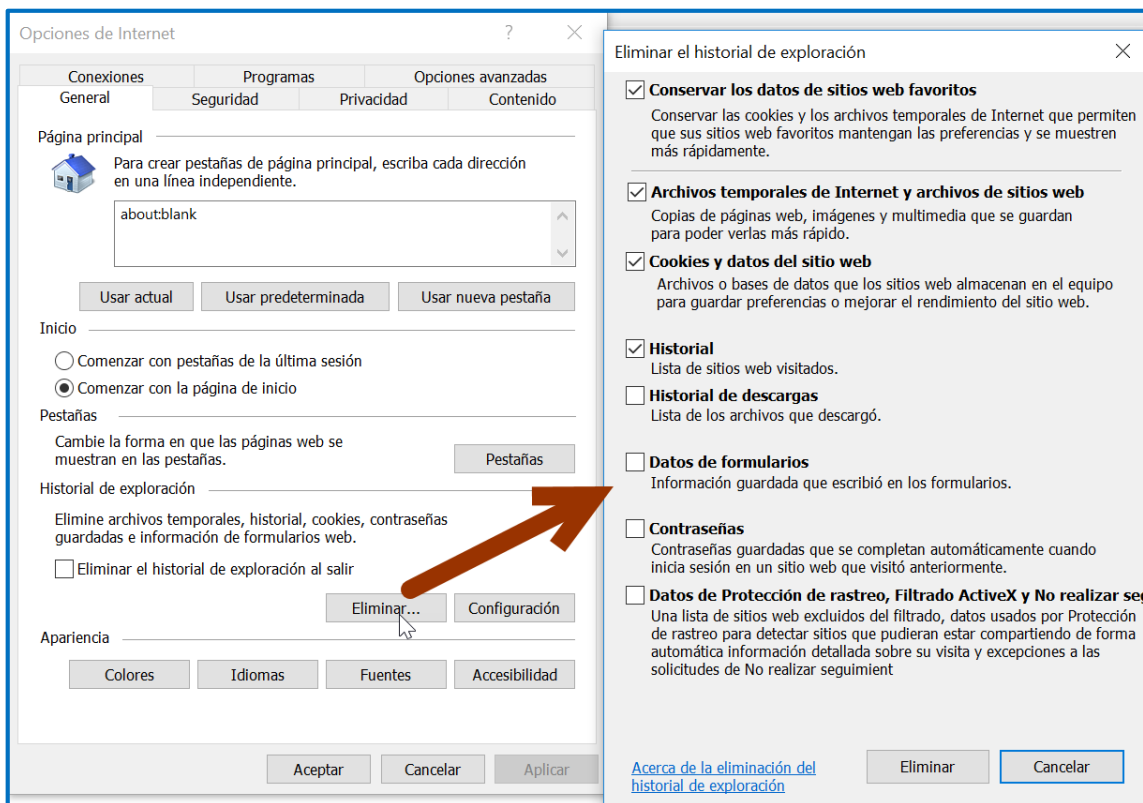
Opciones de Internet ? ✕

Conexiones Programas Opciones avanzadas
General Seguridad Privacidad Contenido

Página principal

Para crear pestañas de página principal, escriba cada dirección en una línea independiente.

about:blank

Usar actual Usar predeterminada Usar nueva pestaña

Inicio

Comenzar con pestañas de la última sesión
Comenzar con la página de inicio

Pestañas

Cambie la forma en que las páginas web se muestran en las pestañas.

Pestañas

Historial de exploración

Elimine archivos temporales, historial, cookies, contraseñas guardadas e información de formularios web.

Eliminar el historial de exploración al salir

Eliminar... Configuración

Apariencia

Colores Idiomas Fuentes Accesibilidad

Aceptar Cancelar Aplicar

Eliminar el historial de exploración ✕

Conservar los datos de sitios web favoritos
Conservar las cookies y los archivos temporales de Internet que permiten que sus sitios web favoritos mantengan las preferencias y se muestren más rápidamente.

Archivos temporales de Internet y archivos de sitios web
Copias de páginas web, imágenes y multimedia que se guardan para poder verlas más rápido.

Cookies y datos del sitio web
Archivos o bases de datos que los sitios web almacenan en el equipo para guardar preferencias o mejorar el rendimiento del sitio web.

Historial
Lista de sitios web visitados.

Historial de descargas
Lista de los archivos que descargó.

Datos de formularios
Información guardada que escribió en los formularios.

Contraseñas
Contraseñas guardadas que se completan automáticamente cuando inicia sesión en un sitio web que visitó anteriormente.

Datos de Protección de rastreo, Filtrado ActiveX y No realizar seg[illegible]
Una lista de sitios web excluidos del filtrado, datos usados por Protección de rastreo para detectar sitios que pudieran estar compartiendo de forma automática información detallada sobre su visita y excepciones a las solicitudes de No realizar seguimient

Acerca de la eliminación del historial de exploración

Eliminar Cancelar